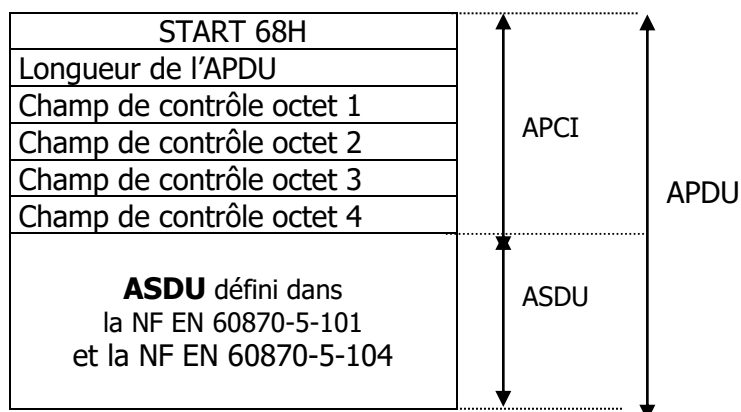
START 68H
Longueur de l'APDU
Champ de contrôle octet 1
Champ de contrôle octet 2
Champ de contrôle octet 3
Champ de contrôle octet 4

**ASDU** défini dans la NF EN 60870-5-101 et la NF EN 60870-5-104

APCI

ASDU

APDU